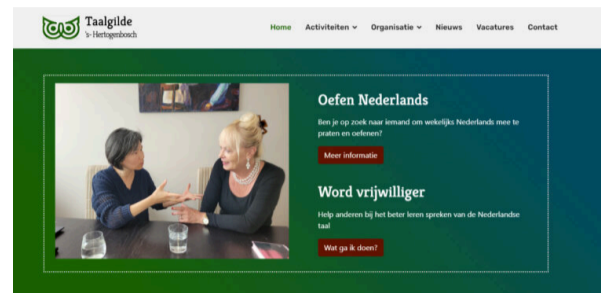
Taalgilde
's-Hertogenbosch

Home Activiteiten Organisatie Nieuws Vacatures Contact

Oefen Nederlands

Ben je op zoek naar iemand om wekelijks Nederlands mee te praten en oefenen?

Meer informatie

Word vrijwilliger

Help anderen bij het beter leren spreken van de Nederlandse taal

Wat ga ik doen?